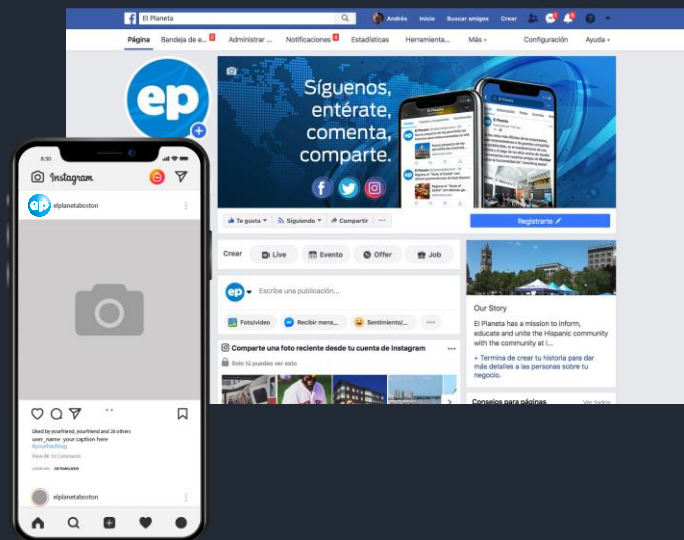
El Planeta

Andrés Inicio Buscar amigos Crear

Página Bandeja de e... 3 Administrar ... Notificaciones 8 Estadísticas Herramienta... Más Configuración Ayuda

ep

Síguenos, entérate, comenta, comparte.

Te gusta Siguiendo Compartir ...

Regístrate

Crear Live Evento Offer Job

Escribe una publicación...

Foto/video Recibir mens... Sentimiento/... ...

Comparte una foto reciente desde tu cuenta de Instagram

Solo tú puedes ver esto

Our Story

El Planeta has a mission to inform, educate and unite the Hispanic community with the community at l...

+ Termina de crear tu historia para dar más detalles a las personas sobre tu negocio.

Consejos para páginas Ver todos

8:30

Instagram

elplanetaboston

Liked by yourfriend_yourfriend and 26 others
user_name your caption here
#yourhashtag
View All 12 Comments

elplanetaboston